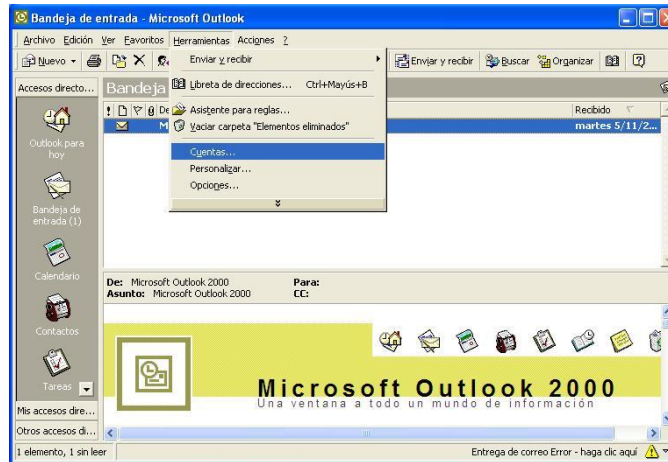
Bandeja de entrada - Microsoft Outlook

Archivo Edición Ver Favoritos Herramientas Acciones ?

Nuevo · Enviar y recibir Buscar Organizar

Accesos directo...

Bandeja

Outlook para hoy

Bandeja de entrada (1)

Calendario

Contactos

Tareas

Mis accesos dire...

Otros accesos di...

Enviar y recibir
Libreta de direcciones... Ctrl+Mayús+B
Asistente para reglas...
Vaciar carpeta "Elementos eliminados"
Cuentas...
Personalizar...
Opciones...

! De
M
Recibido
martes 5/11/2...

De: Microsoft Outlook 2000
Asunto: Microsoft Outlook 2000
Para:
CC:

Microsoft Outlook 2000
Una ventana a todo un mundo de información

1 elemento, 1 sin leer

Entrega de correo Error - haga clic aquí